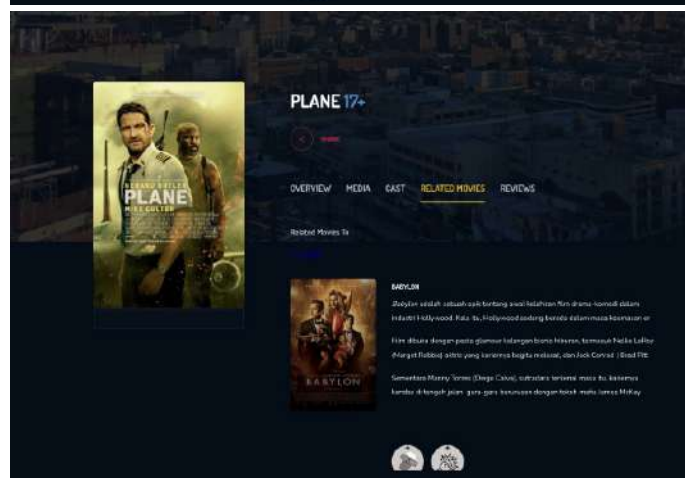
PLANE 17+

OVERVIEW MEDIA CAST RELATED MOVIES REVIEWS

Related Movies To

GERARD BUTLER
PLANE
MIKE COLTER

BABYLON

Babylon adalah sebuah epik tentang awal kelahiran film drama-komedi dalam industri Hollywood. Kala itu, Hollywood sedang berada dalam masa kesmasan er

Film dibuka dengan pesta glamour kalangan bisnis hiburan, termasuk Nellie LaRoy (Margot Robbie) aktris yang karirnya begitu melesat, dan Jack Conrad (Brad Pitt

Sementara Manny Torres (Diego Calva), sutradara terkenal masa itu, karirnya kandas di tengah jalan, gara-gara kerusuhan dengan tokoh mafia James McKay

BABYLON